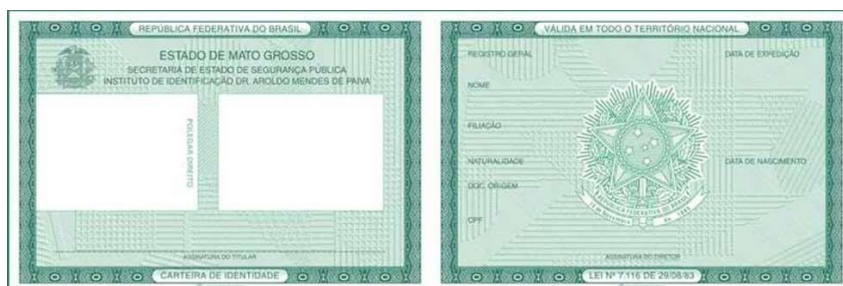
REPÚBLICA FEDERATIVA DO BRASIL

ESTADO DE MATO GROSSO
SECRETARIA DE ESTADO DE SEGURANÇA PÚBLICA
INSTITUTO DE IDENTIFICAÇÃO DR. AROLDO MENDES DE PAIVA

POLEGAR DIREITO

ASSINATURA DO TITULAR

CARTEIRA DE IDENTIDADE

VÁLIDA EM TODO O TERRITÓRIO NACIONAL

REGISTRO GERAL

DATA DE EXPEDIÇÃO

NOME

FILIAÇÃO

NATURALIDADE

DATA DE NASCIMENTO

DOC. ORIGEM

CPF

ASSINATURA DO DIRETOR

LEI Nº 7.116 DE 29/08/83